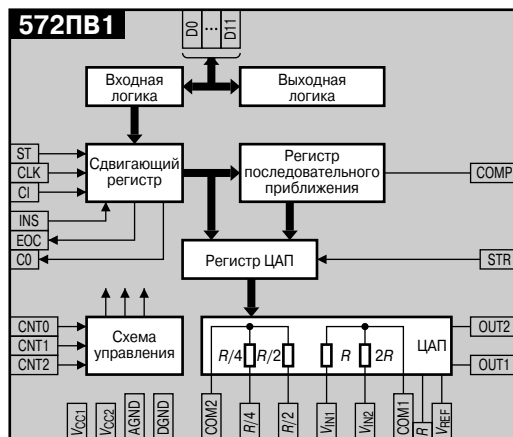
572ПВ1

D0 ... D11

Входная логика

Выходная логика

ST
CLK
CI
INS
EOC
C0

Сдвигающий регистр

Регистр последовательного приближения

COMP

Регистр ЦАП

STR

CNT0
CNT1
CNT2

Схема управления

R/4 R/2 R 2R

ЦАП

OUT2
OUT1

$V_{CC1}$ $V_{CC2}$ AGND DGND COM2 R/4 R/2 $V_{IN1}$ $V_{IN2}$ COM1 R $V_{REF}$